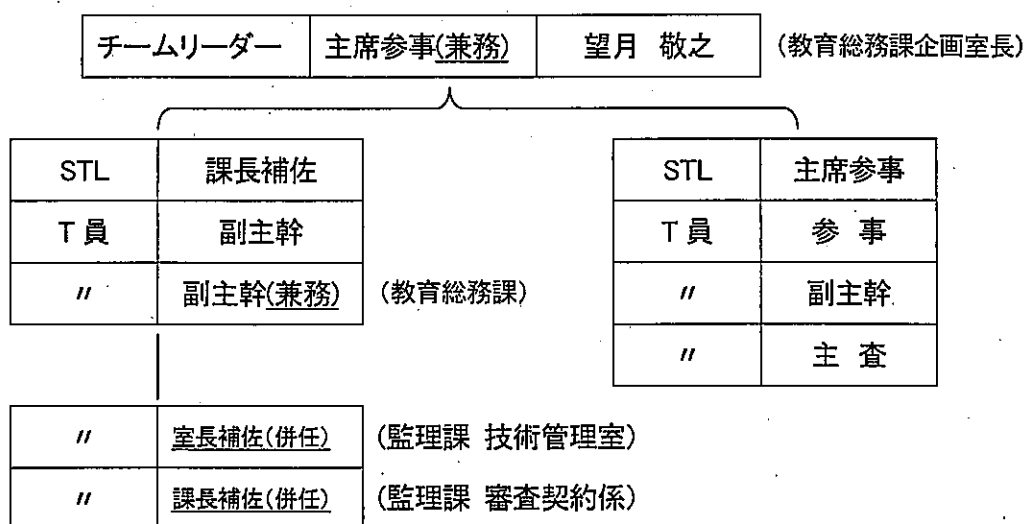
| チームリーダー | 主席参事(兼務) | 望月　敬之 |
|---|---|---|

(教育総務課企画室長)

| STL | 課長補佐 |
|---|---|
| T員 | 副主幹 |
| 〃 | 副主幹(兼務) |

(教育総務課)

| STL | 主席参事 |
|---|---|
| T員 | 参　事 |
| 〃 | 副主幹 |
| 〃 | 主　査 |

| 〃 | 室長補佐(併任) |
|---|---|
| 〃 | 課長補佐(併任) |

(監理課　技術管理室)

(監理課　審査契約係)